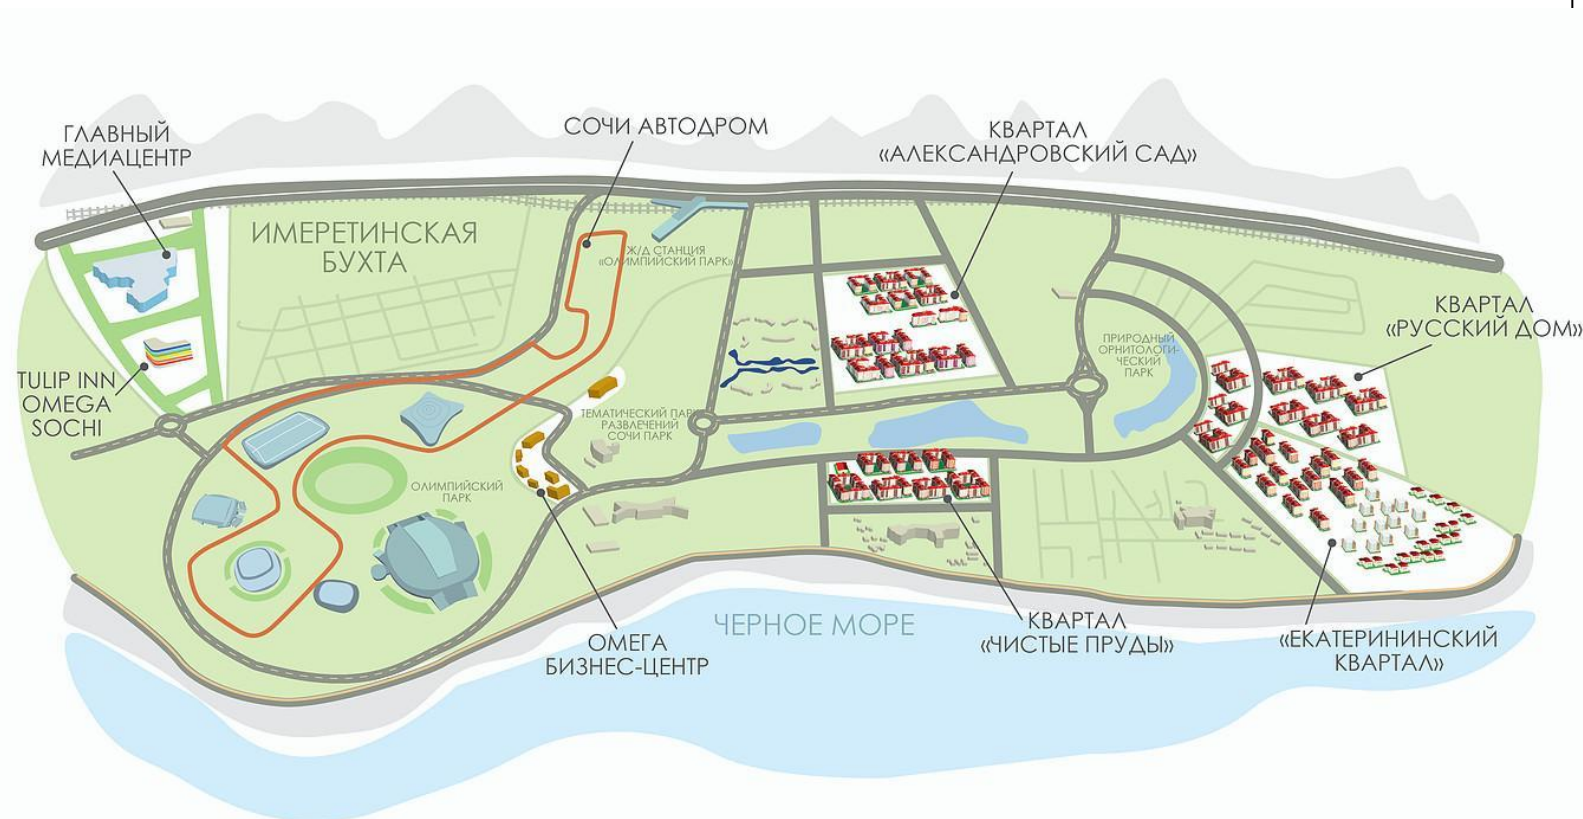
ГЛАВНЫЙ МЕДИАЦЕНТР

СОЧИ АВТОДРОМ

КВАРТАЛ «АЛЕКСАНДРОВСКИЙ САД»

ИМЕРЕТИНСКАЯ БУХТА

Ж/Д СТАНЦИЯ «ОЛИМПИЙСКИЙ ПАРК»

КВАРТАЛ «РУССКИЙ ДОМ»

ПРИРОДНЫЙ ОРНИТОЛОГИЧЕСКИЙ ПАРК

TULIP INN OMEGA SOCHI

ТЕМАТИЧЕСКИЙ ПАРК РАЗВЛЕЧЕНИЙ СОЧИ ПАРК

ОЛИМПИЙСКИЙ ПАРК

ЧЕРНОЕ МОРЕ

ОМЕГА БИЗНЕС-ЦЕНТР

КВАРТАЛ «ЧИСТЫЕ ПРУДЫ»

«ЕКАТЕРИНИНСКИЙ КВАРТАЛ»